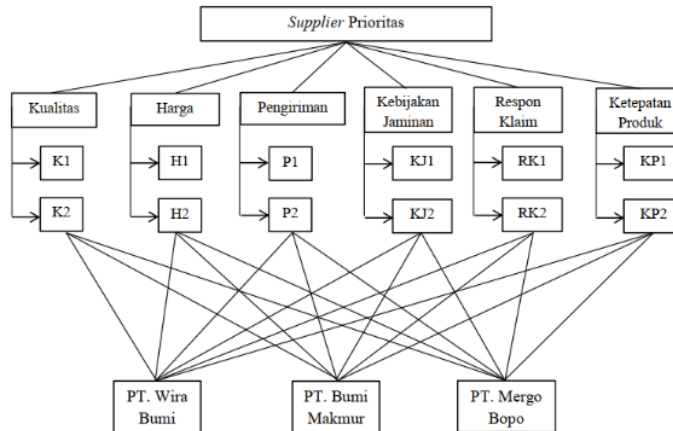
Supplier Prioritas

Kualitas

K1

K2

Harga

H1

H2

Pengiriman

P1

P2

Kebijakan Jaminan

KJ1

KJ2

Respon Klaim

RK1

RK2

Ketepatan Produk

KP1

KP2

PT. Wira Bumi

PT. Bumi Makmur

PT. Mergo Bopo